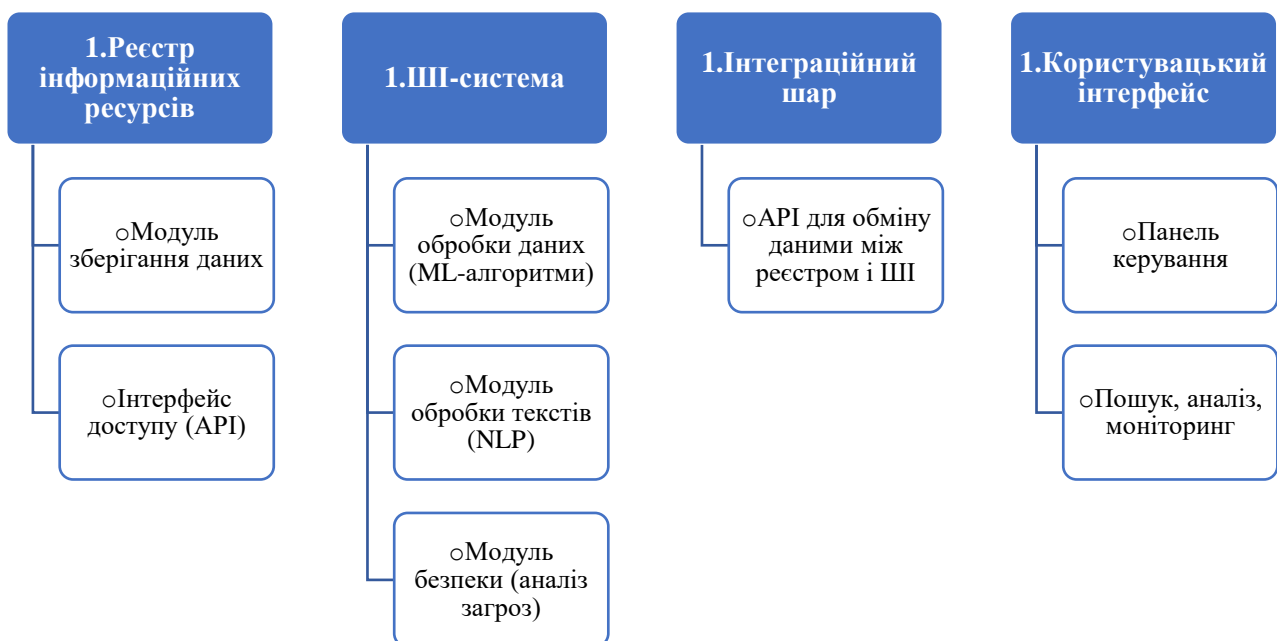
1.Реєстр інформаційних ресурсів

oМодуль зберігання даних

oІнтерфейс доступу (API)

1.ШІ-система

oМодуль обробки даних (ML-алгоритми)

oМодуль обробки текстів (NLP)

oМодуль безпеки (аналіз загроз)

1.Інтеграційний шар

oAPI для обміну даними між реєстром і ШІ

1.Користувацький інтерфейс

oПанель керування

oПошук, аналіз, моніторинг